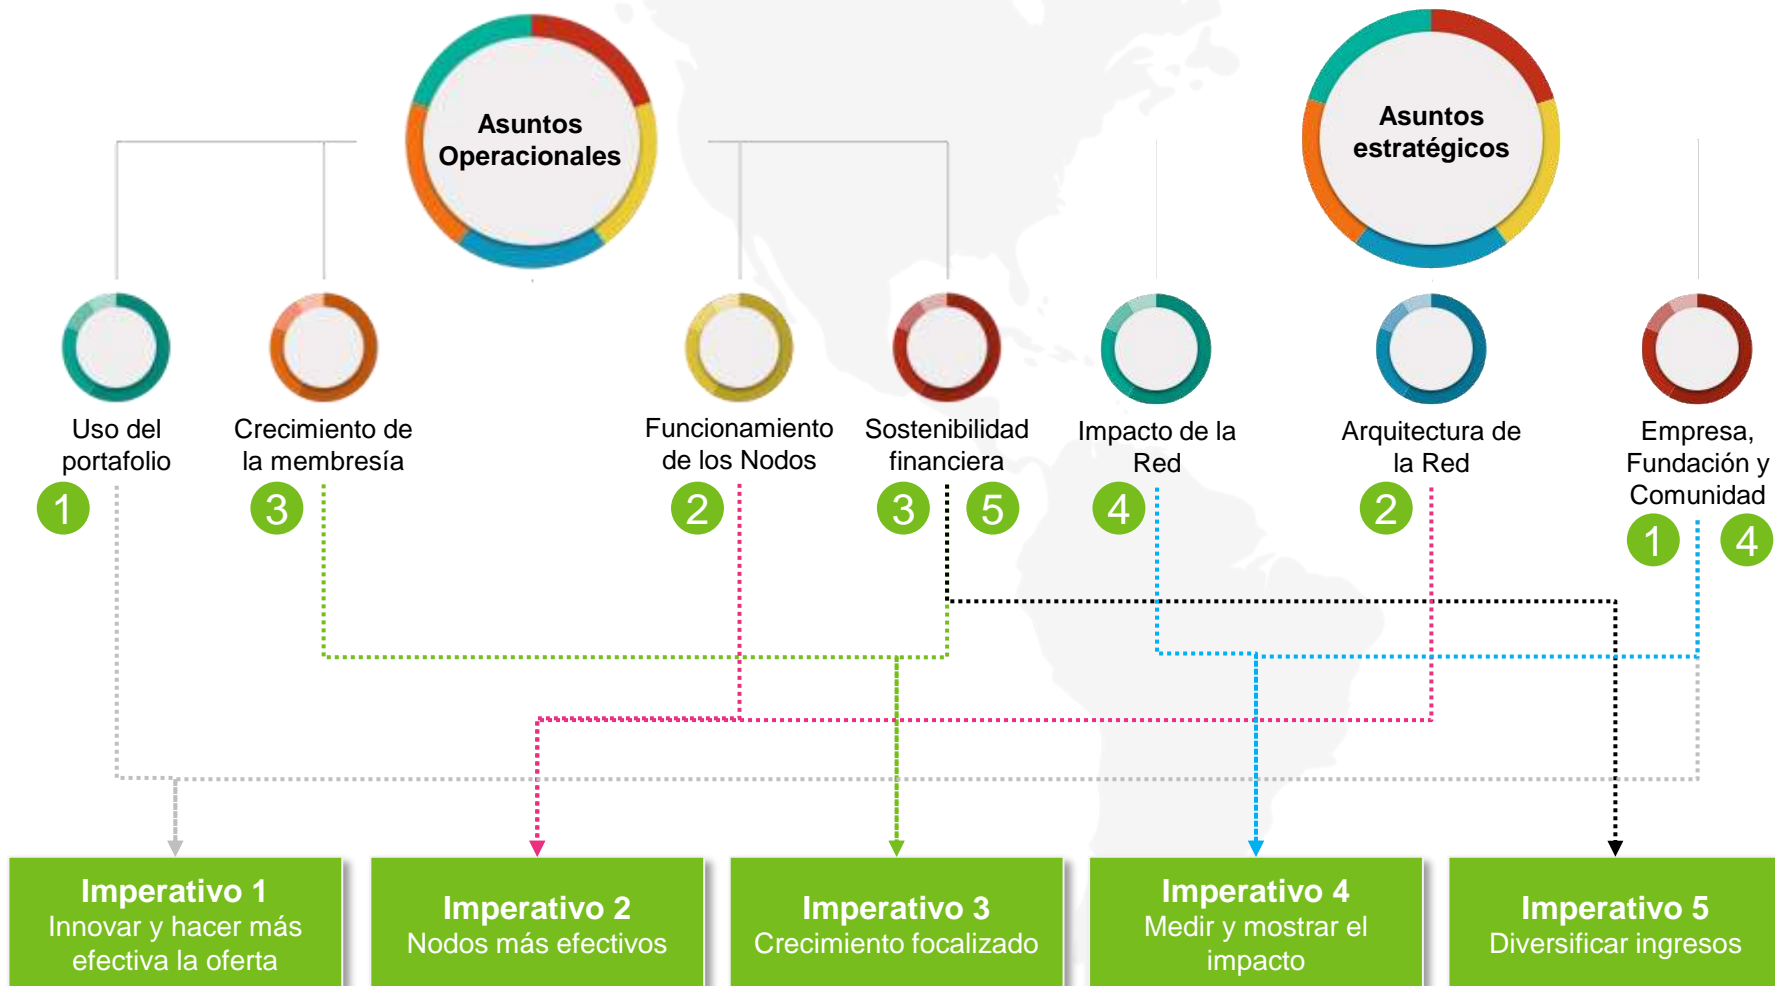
Asuntos Operacionales

Asuntos estratégicos

Uso del portafolio
1

Crecimiento de la membresía
3

Funcionamiento de los Nodos
2

Sostenibilidad financiera
3 5

Impacto de la Red
4

Arquitectura de la Red
2

Empresa, Fundación y Comunidad
1 4

Imperativo 1
Innovar y hacer más efectiva la oferta

Imperativo 2
Nodos más efectivos

Imperativo 3
Crecimiento focalizado

Imperativo 4
Medir y mostrar el impacto

Imperativo 5
Diversificar ingresos